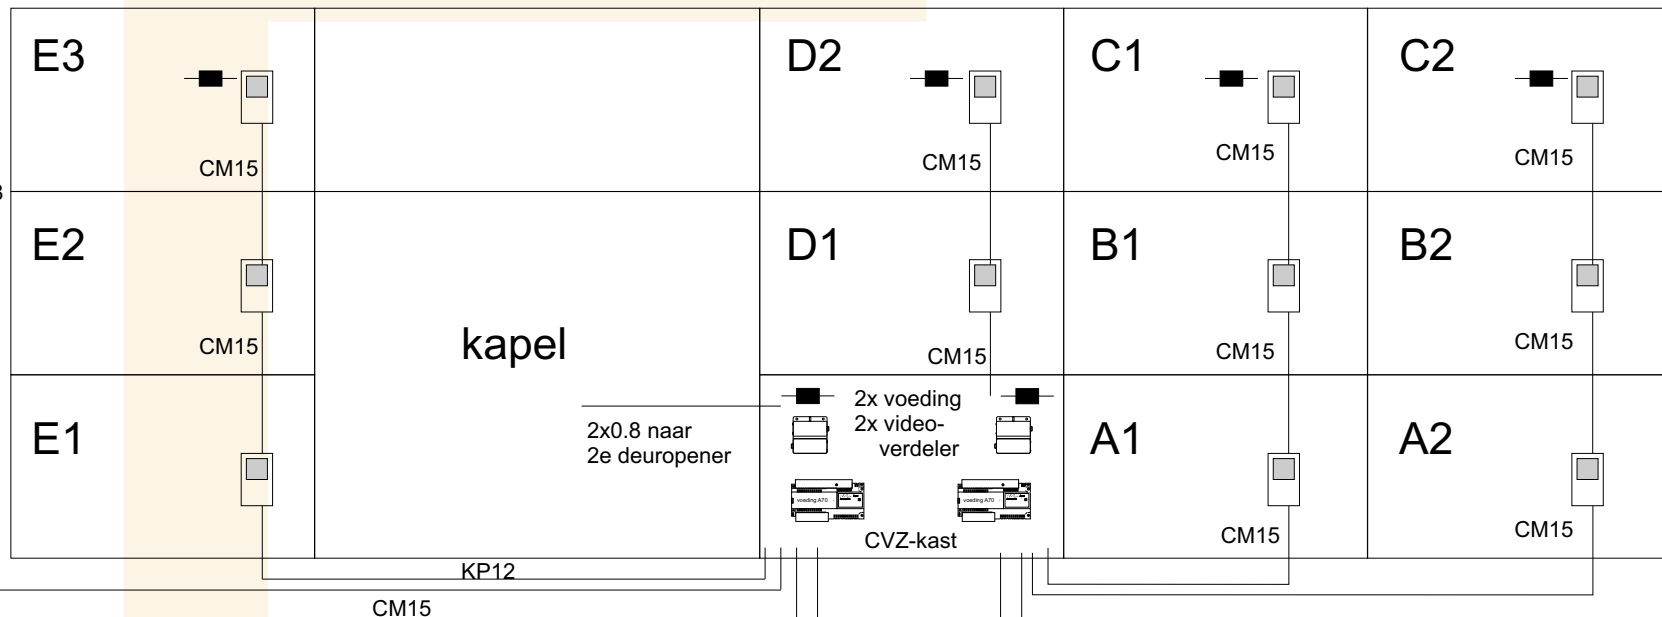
E3

CM15

D2

CM15

C1

CM15

C2

CM15

E2

CM15

kapel

D1

CM15

B1

CM15

B2

CM15

E1

2x0.8 naar
2e deuropener

2x voeding
2x video-
verdeler

voeding A70

voeding A70

CVZ-kast

A1

CM15

A2

CM15

KP12

CM15